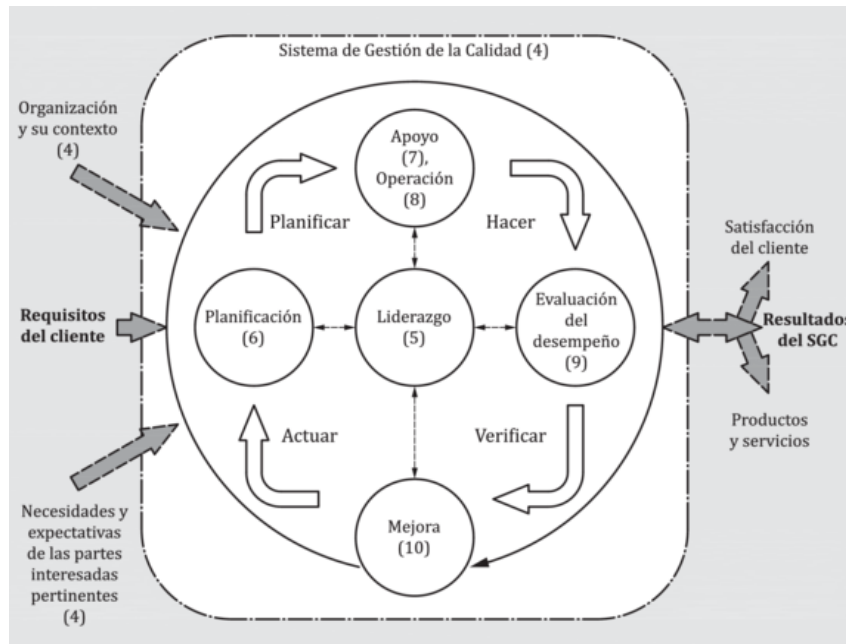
Sistema de Gestión de la Calidad (4)

Organización y su contexto (4)

Requisitos del cliente

Necesidades y expectativas de las partes interesadas pertinentes (4)

Apoyo (7), Operación (8)

Planificar

Hacer

Planificación (6)

Liderazgo (5)

Evaluación del desempeño (9)

Actuar

Verificar

Mejora (10)

Satisfacción del cliente

Resultados del SGC

Productos y servicios